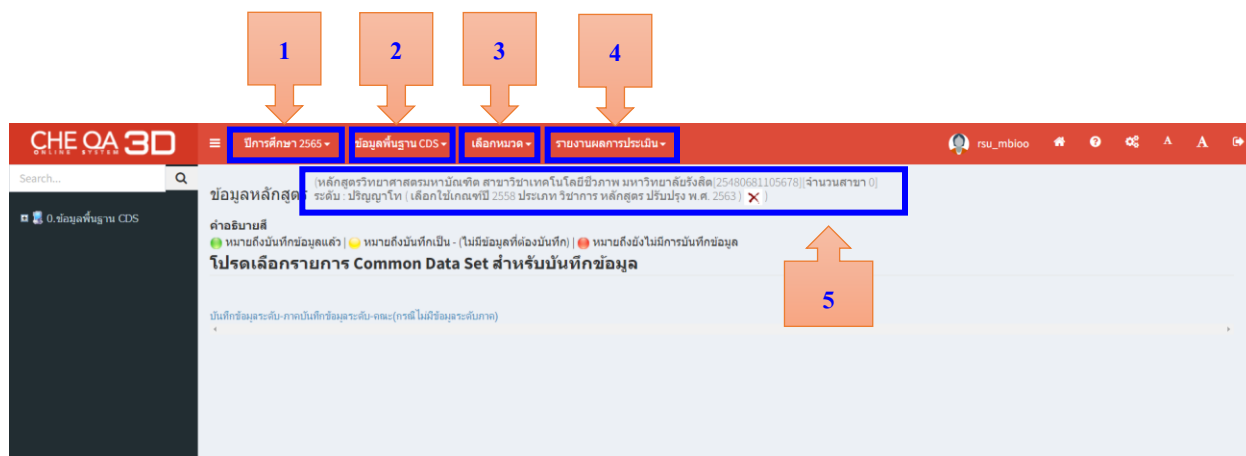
1 2 3 4

CHE QA 3D ONLINE SYSTEM

ปีการศึกษา 2565 ▾ ข้อมูลพื้นฐาน CDS ▾ เลือกหมวด ▾ รายงานผลการประเมิน ▾

rsu_mbioo

A A

Search...

0.ข้อมูลพื้นฐาน CDS

ข้อมูลหลักสูตร (หลักสูตรวิทยาศาสตรมหาบัณฑิต สาขาวิชาเทคโนโลยีชีวภาพ มหาวิทยาลัยรังสิต[25480681105678][จำนวนสาขา 0] ระดับ : ปริญญาโท ( เลือกใช้เกณฑ์ปี 2558 ประเภท วิชาการ หลักสูตร ปรับปรุง พ.ศ. 2563 ) ✕ )

คำอธิบายสี
หมายถึงบันทึกข้อมูลแล้ว | หมายถึงบันทึกเป็น - (ไม่มีข้อมูลที่ต้องบันทึก) | หมายถึงยังไม่มีการบันทึกข้อมูล

โปรดเลือกรายการ Common Data Set สำหรับบันทึกข้อมูล

5

บันทึกข้อมูลระดับ-ภาคบันทึกข้อมูลระดับ-คณะ(กรณีไม่มีข้อมูลระดับภาค)